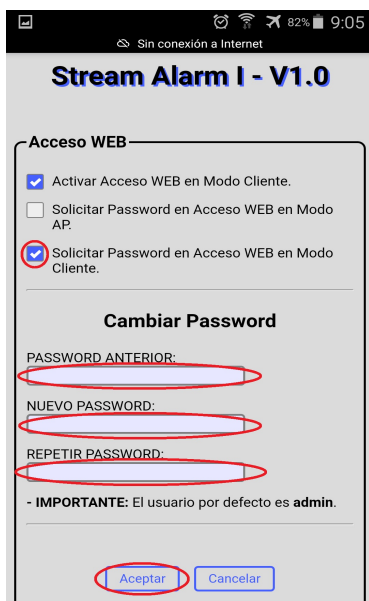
82% 9:05
Sin conexión a Internet

Stream Alarm I - V1.0

Acceso WEB

Activar Acceso WEB en Modo Cliente.

Solicitar Password en Acceso WEB en Modo AP.

Solicitar Password en Acceso WEB en Modo Cliente.

Cambiar Password

PASSWORD ANTERIOR:

NUEVO PASSWORD:

REPETIR PASSWORD:

- IMPORTANTE: El usuario por defecto es admin.

Aceptar Cancelar